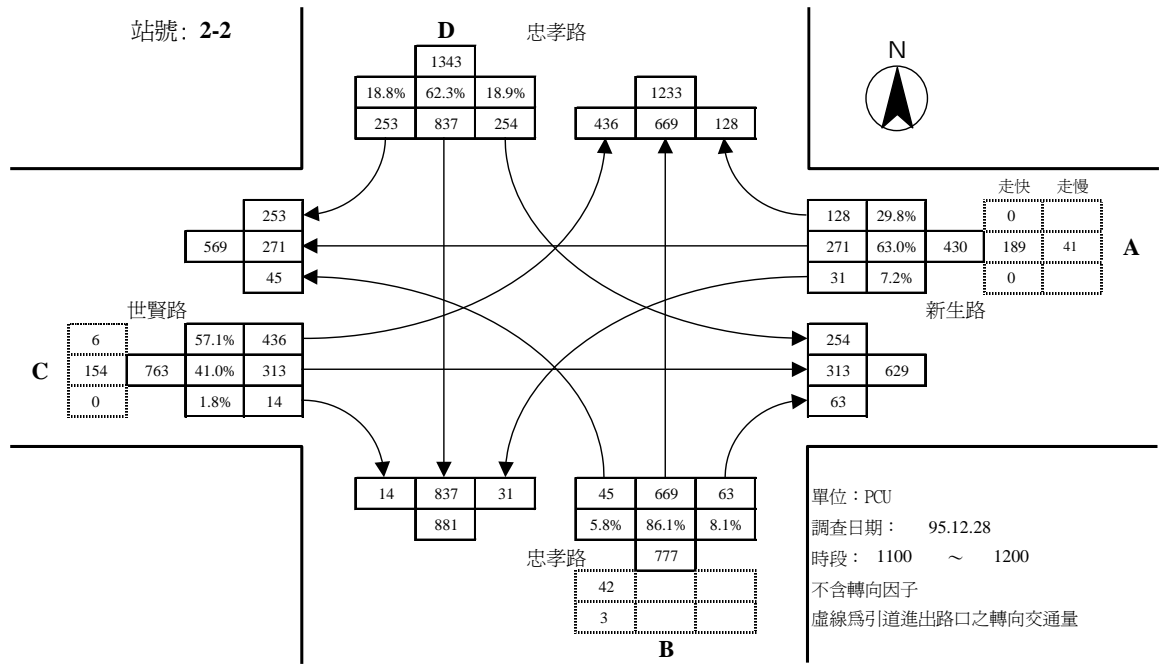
站號：2-2

D 忠孝路

1343

| 18.8% | 62.3% | 18.9% |
|---|---|---|
| 253 | 837 | 254 |

1233

| 436 | 669 | 128 |
|---|---|---|

N

走快 走慢

| 128 | 29.8% | | 0 | |
|---|---|---|---|---|
| 271 | 63.0% | 430 | 189 | 41 |
| 31 | 7.2% | | 0 | |

A

新生路

253

569 271

45

世賢路

| 6 | | 57.1% | 436 |
|---|---|---|---|
| 154 | 763 | 41.0% | 313 |
| 0 | | 1.8% | 14 |

C

254

313 629

63

| 14 | 837 | 31 |
|---|---|---|
| | 881 | |

| 45 | 669 | 63 |
|---|---|---|
| 5.8% | 86.1% | 8.1% |
| | 777 | |

忠孝路

42

3

B

單位：PCU
調查日期： 95.12.28
時段： 1100 ～ 1200
不含轉向因子
虛線爲引道進出路口之轉向交通量